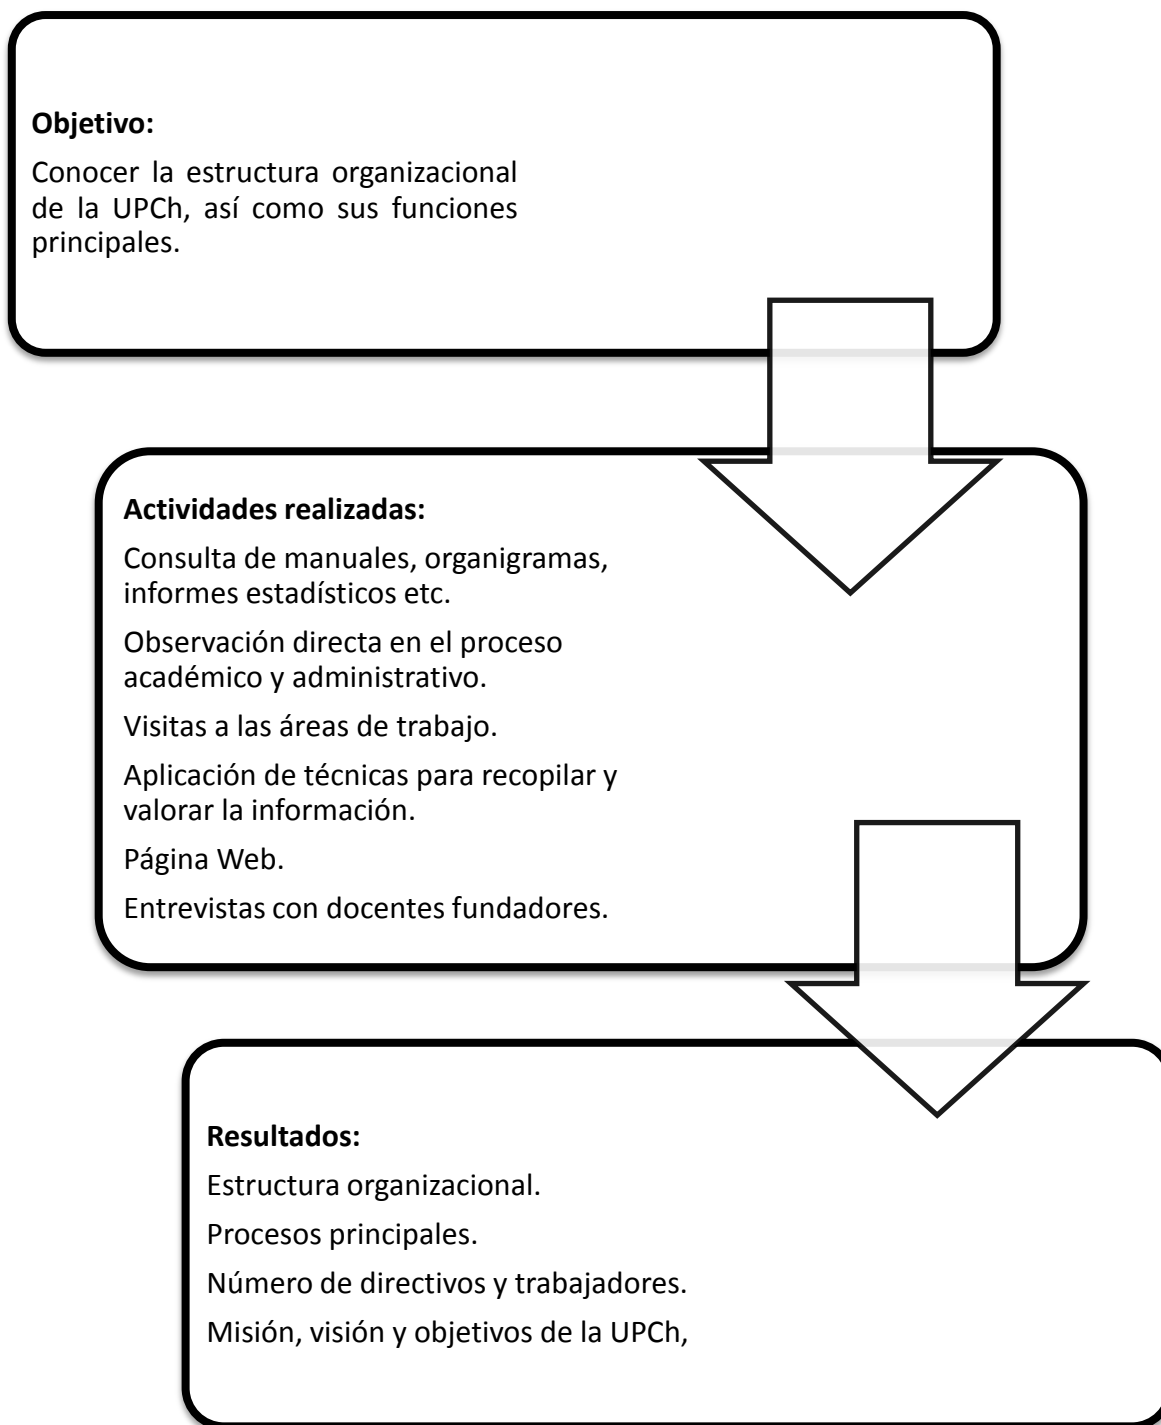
**Objetivo:**

Conocer la estructura organizacional de la UPCh, así como sus funciones principales.

**Actividades realizadas:**

Consulta de manuales, organigramas, informes estadísticos etc.

Observación directa en el proceso académico y administrativo.

Visitas a las áreas de trabajo.

Aplicación de técnicas para recopilar y valorar la información.

Página Web.

Entrevistas con docentes fundadores.

**Resultados:**

Estructura organizacional.

Procesos principales.

Número de directivos y trabajadores.

Misión, visión y objetivos de la UPCh,